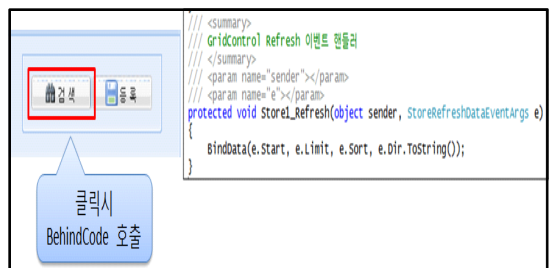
검색

등록

클릭시
BehindCode 호출

/// <summary>
/// GridControl Refresh 이벤트 핸들러
/// </summary>
/// <param name="sender"></param>
/// <param name="e"></param>
protected void Store1_Refresh(object sender, StoreRefreshDataEventArgs e)
{
    BindData(e.Start, e.Limit, e.Sort, e.Dir.ToString());
}